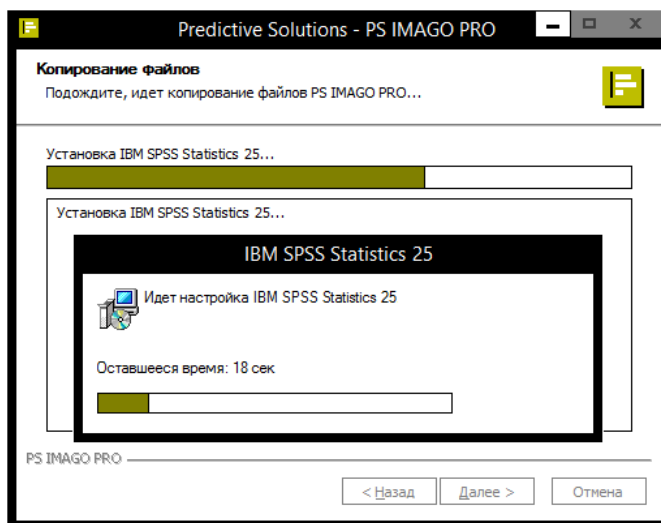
Predictive Solutions - PS IMAGO PRO

Копирование файлов
Подождите, идет копирование файлов PS IMAGO PRO...

Установка IBM SPSS Statistics 25...

Установка IBM SPSS Statistics 25...

IBM SPSS Statistics 25

Идет настройка IBM SPSS Statistics 25

Оставшееся время: 18 сек

PS IMAGO PRO

< Назад | Далее > | Отмена